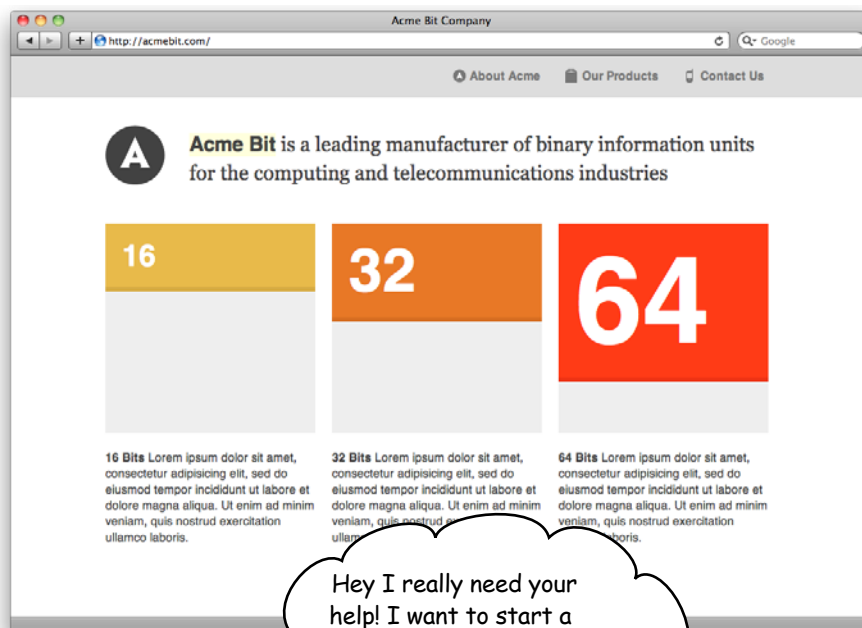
Acme Bit Company

http://acmebit.com/

Google

About Acme Our Products Contact Us

A

Acme Bit is a leading manufacturer of binary information units for the computing and telecommunications industries

16

32

64

16 Bits Lorem ipsum dolor sit amet, consectetur adipisicing elit, sed do eiusmod tempor incididunt ut labore et dolore magna aliqua. Ut enim ad minim veniam, quis nostrud exercitation ullamco laboris.

32 Bits Lorem ipsum dolor sit amet, consectetur adipisicing elit, sed do eiusmod tempor incididunt ut labore et dolore magna aliqua. Ut enim ad minim veniam, quis nostrud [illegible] ullam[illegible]

64 Bits Lorem ipsum dolor sit amet, consectetur adipisicing elit, sed do eiusmod tempor incididunt ut labore et dolore magna aliqua. Ut enim ad minim veniam, quis nostrud exercitation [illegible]boris.

Hey I really need your help! I want to start a